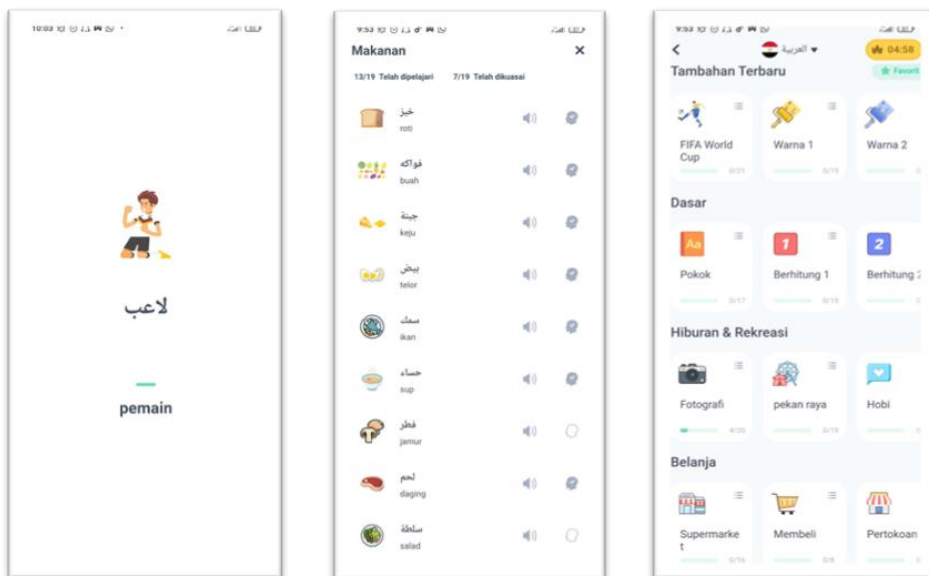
10:03

لاعب

pemain

9:53

Makanan

13/19 Telah dipelajari

7/19 Telah dikuasai

خبز
roti

فواكه
buah

جبنة
keju

بيض
telor

سمك
ikan

حساء
sup

فطر
jamur

لحم
daging

سلطة
salad

9:53

العربية

04:58

Tambahan Terbaru

Favorit

FIFA World Cup
0/21

Warna 1
0/19

Warna 2

Dasar

Aa

Pokok
0/17

1

Berhitung 1
0/19

2

Berhitung 2

Hiburan & Rekreasi

Fotografi
4/20

pekan raya
0/19

Hobi

Belanja

Supermarket
0/16

Membeli
0/8

Pertokoan